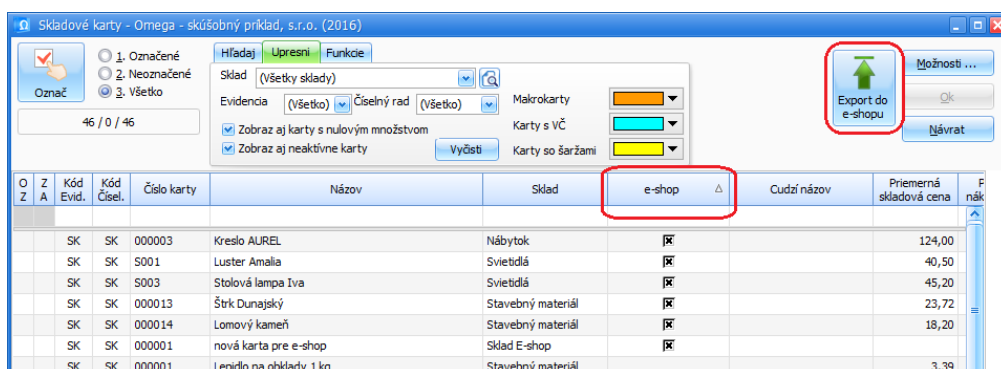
Skladové karty - Omega - skúšobný príklad, s.r.o. (2016)

Označ

1. Označené
2. Neoznačené
3. Všetko

46 / 0 / 46

Hľadaj | Upresni | Funkcie

Sklad (Všetky sklady)

Evidencia (Všetko) Číselný rad (Všetko)

Zobraz aj karty s nulovým množstvom

Zobraz aj neaktívne karty

Vyčisti

Makrokarty

Karty s VČ

Karty so šaržami

Export do e-shopu

Možnosti ...

Ok

Návrat

| O Z | Z A | Kód Evid. | Kód Čísel. | Číslo karty | Názov | Sklad | e-shop | Cudzí názov | Priemerná skladová cena | P nák |
|---|---|---|---|---|---|---|---|---|---|---|
| | | | | | | | | | | |
| | | SK | SK | 000003 | Kreslo AUREL | Nábytok | ☒ | | 124,00 | |
| | | SK | SK | S001 | Luster Amalia | Svietidlá | ☒ | | 40,50 | |
| | | SK | SK | S003 | Stolová lampa Iva | Svietidlá | ☒ | | 45,20 | |
| | | SK | SK | 000013 | Štrk Dunajský | Stavebný materiál | ☒ | | 23,72 | |
| | | SK | SK | 000014 | Lomový kameň | Stavebný materiál | ☒ | | 18,20 | |
| | | SK | SK | 000001 | nová karta pre e-shop | Sklad E-shop | ☒ | | | |
| | | SK | SK | 000001 | Lepidlo na obklady 1 kg | Stavebný materiál | | | 3,39 | |